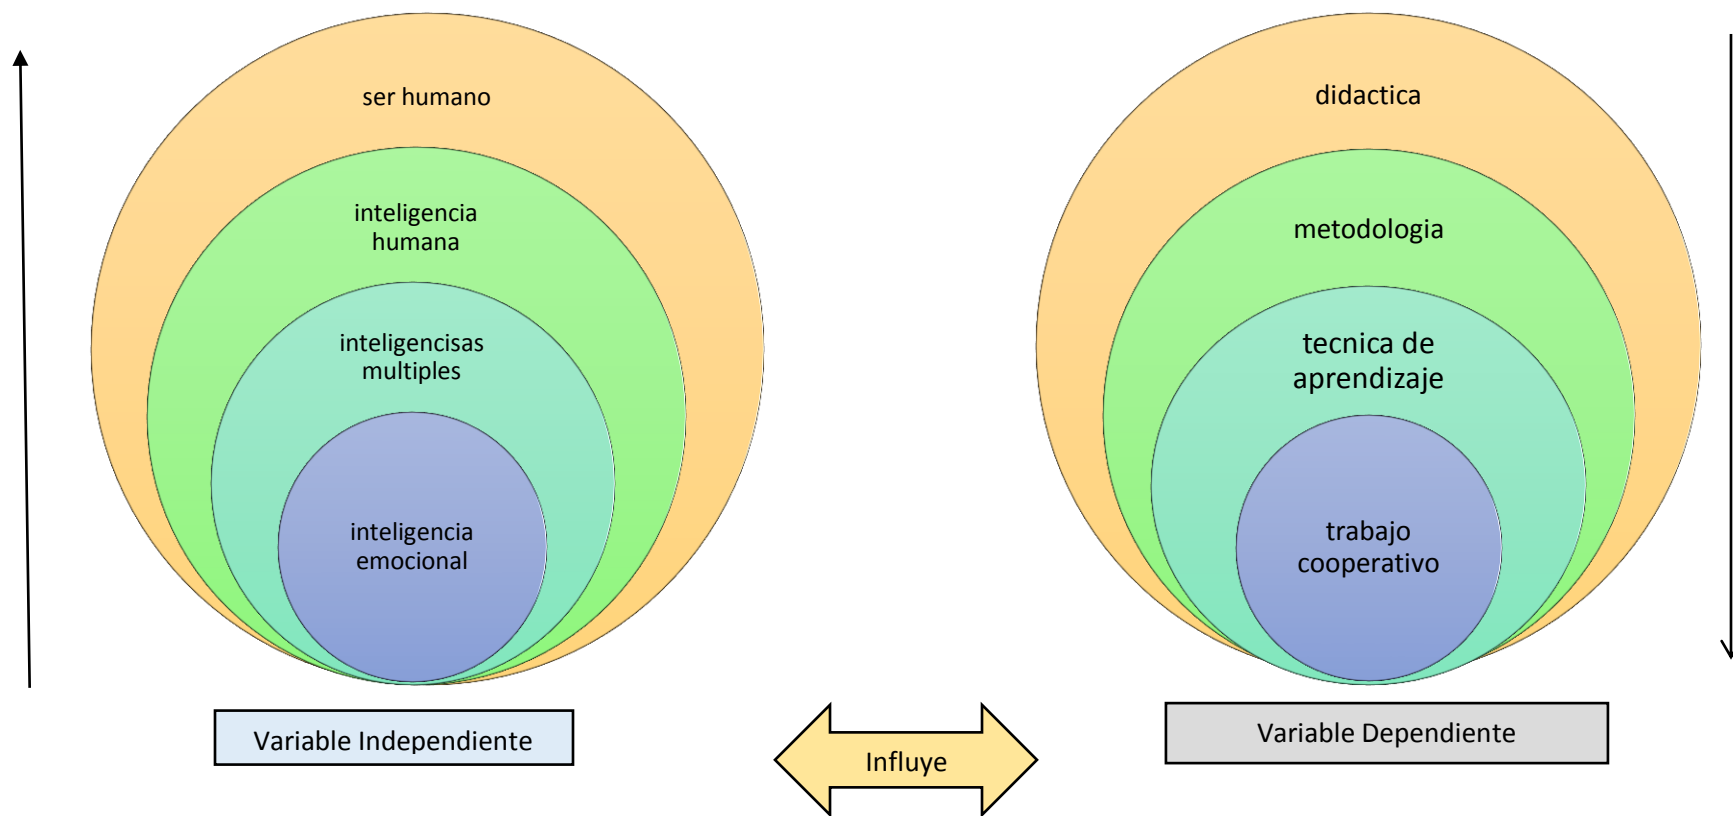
ser humano

inteligencia humana

inteligencisas multiples

inteligencia emocional

Variable Independiente

Influye

didactica

metodologia

tecnica de aprendizaje

trabajo cooperativo

Variable Dependiente